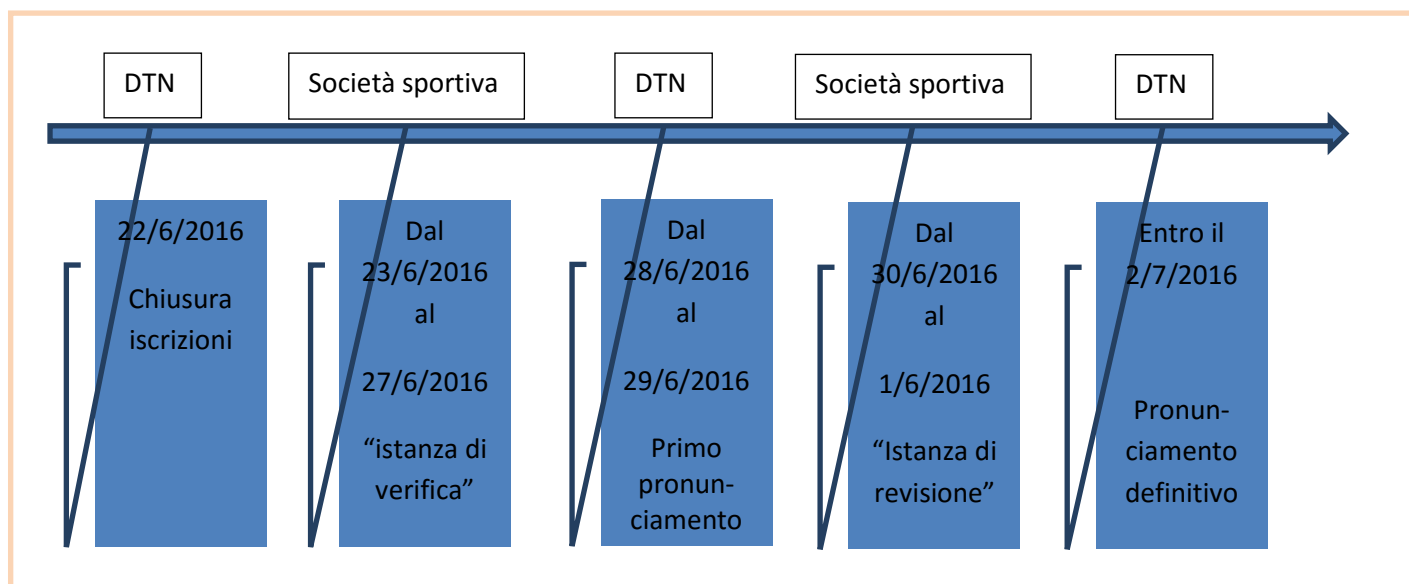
DTN

Società sportiva

DTN

Società sportiva

DTN

22/6/2016

Chiusura iscrizioni

Dal 23/6/2016 al 27/6/2016

"istanza di verifica"

Dal 28/6/2016 al 29/6/2016

Primo pronunciamento

Dal 30/6/2016 al 1/6/2016

"Istanza di revisione"

Entro il 2/7/2016

Pronunciamento definitivo